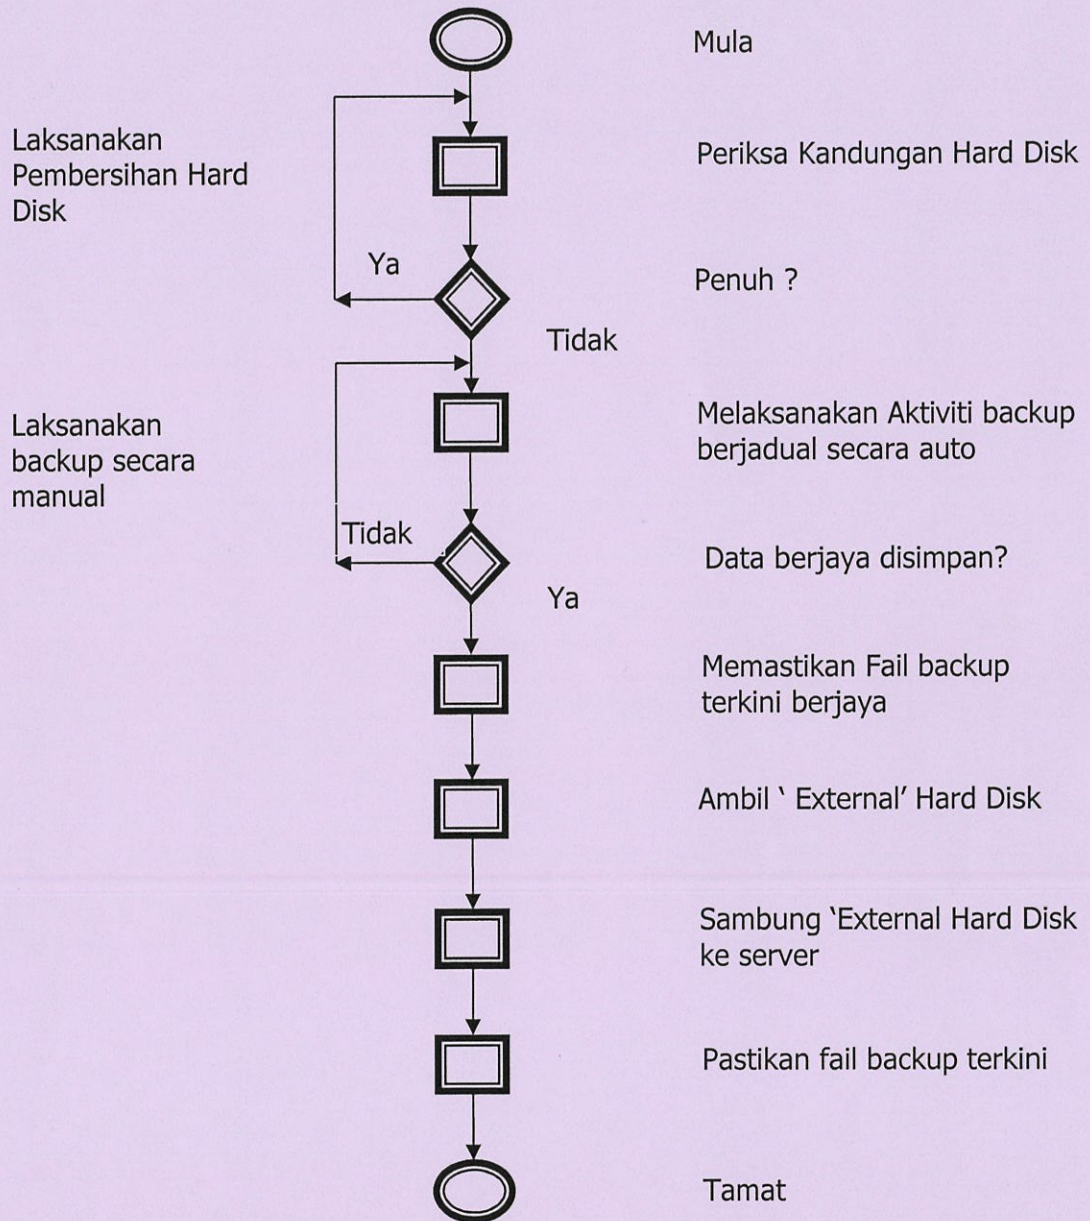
Mula

Laksanakan Pembersihan Hard Disk

Periksa Kandungan Hard Disk

Ya

Penuh ?

Tidak

Laksanakan backup secara manual

Melaksanakan Aktiviti backup berjadual secara auto

Tidak

Data berjaya disimpan?

Ya

Memastikan Fail backup terkini berjaya

Ambil ' External' Hard Disk

Sambung 'External Hard Disk ke server

Pastikan fail backup terkini

Tamat